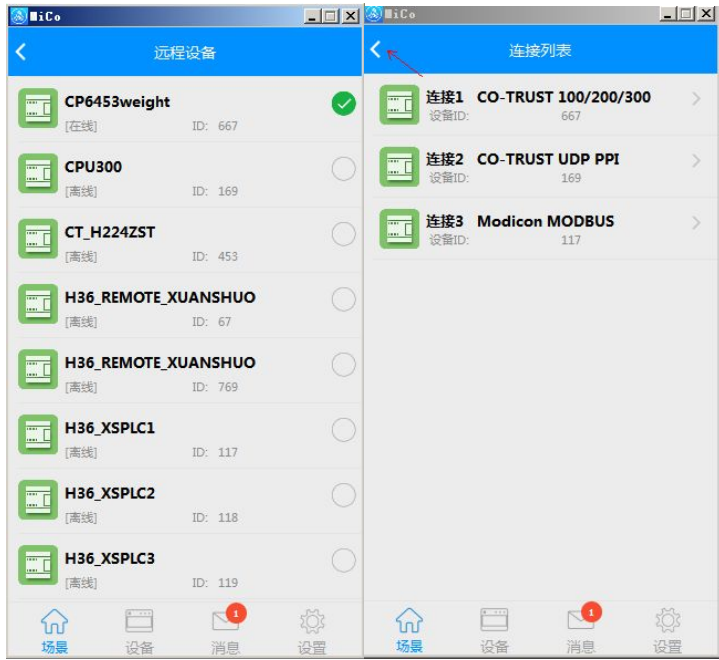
MiCo

远程设备

CP6453weight
[在线] ID: 667

CPU300
[离线] ID: 169

CT_H224ZST
[离线] ID: 453

H36_REMOTE_XUANSHUO
[离线] ID: 67

H36_REMOTE_XUANSHUO
[离线] ID: 769

H36_XSPLC1
[离线] ID: 117

H36_XSPLC2
[离线] ID: 118

H36_XSPLC3
[离线] ID: 119

场景 设备 1 消息 设置

MiCo

连接列表

连接1 CO-TRUST 100/200/300
设备ID: 667

连接2 CO-TRUST UDP PPI
设备ID: 169

连接3 Modicon MODBUS
设备ID: 117

场景 设备 1 消息 设置